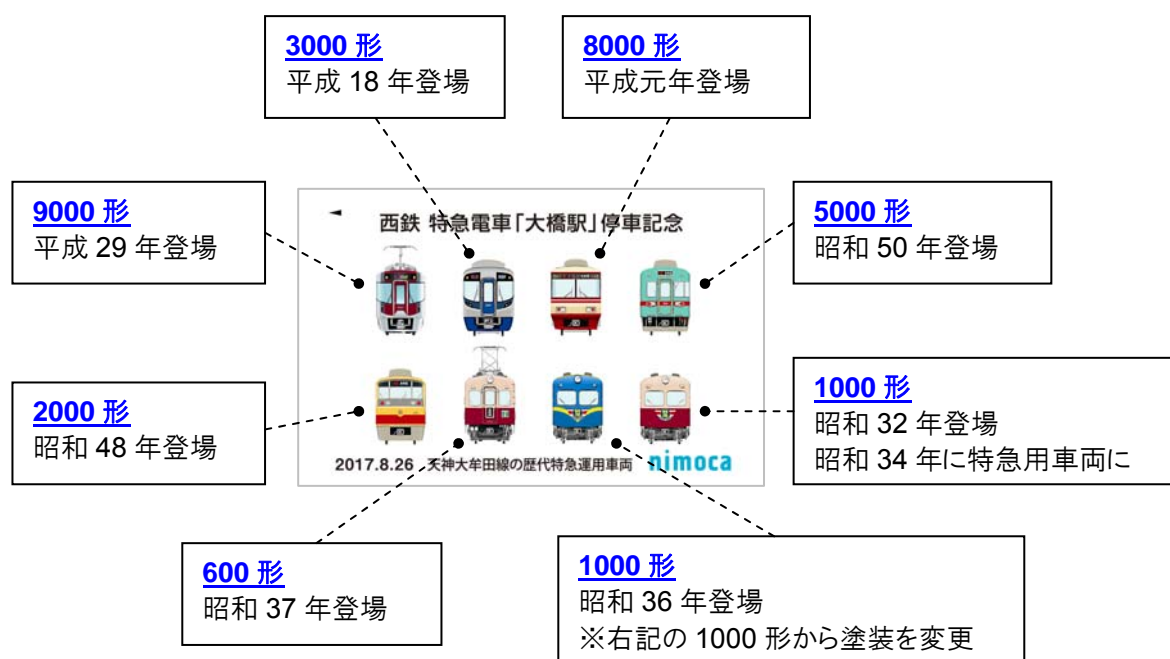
3000 形
平成 18 年登場

8000 形
平成元年登場

9000 形
平成 29 年登場

西鉄 特急電車「大橋駅」停車記念

5000 形
昭和 50 年登場

2000 形
昭和 48 年登場

1000 形
昭和 32 年登場
昭和 34 年に特急用車両に

2017.8.26 天神大牟田線の歴代特急運用車両 nimoca

600 形
昭和 37 年登場

1000 形
昭和 36 年登場
※右記の 1000 形から塗装を変更